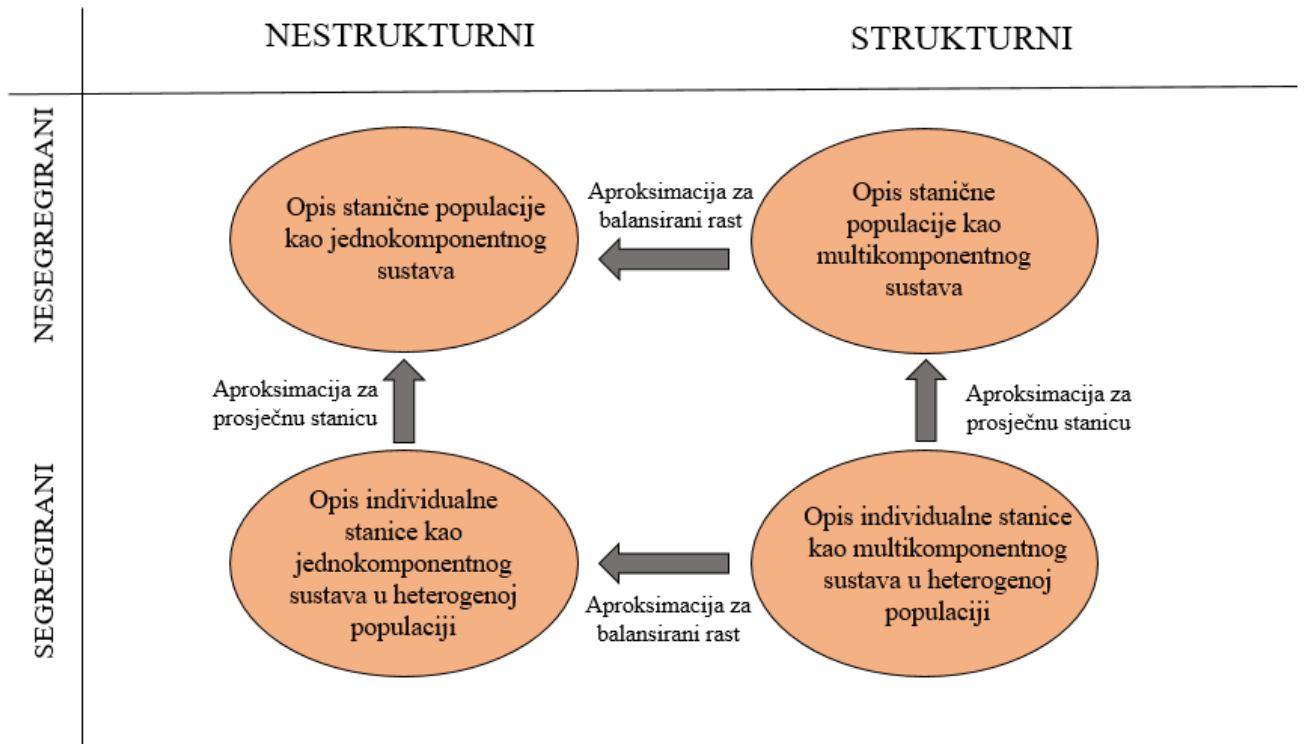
NESTRUKTURNI

STRUKTURNI

NESEGREGIRANI

Opis stanične populacije kao jednokomponentnog sustava

Aproksimacija za balansirani rast

Opis stanične populacije kao multikomponentnog sustava

Aproksimacija za prosječnu stanicu

Aproksimacija za prosječnu stanicu

SEGREGIRANI

Opis individualne stanice kao jednokomponentnog sustava u heterogenoj populaciji

Opis individualne stanice kao multikomponentnog sustava u heterogenoj populaciji

Aproksimacija za balansirani rast